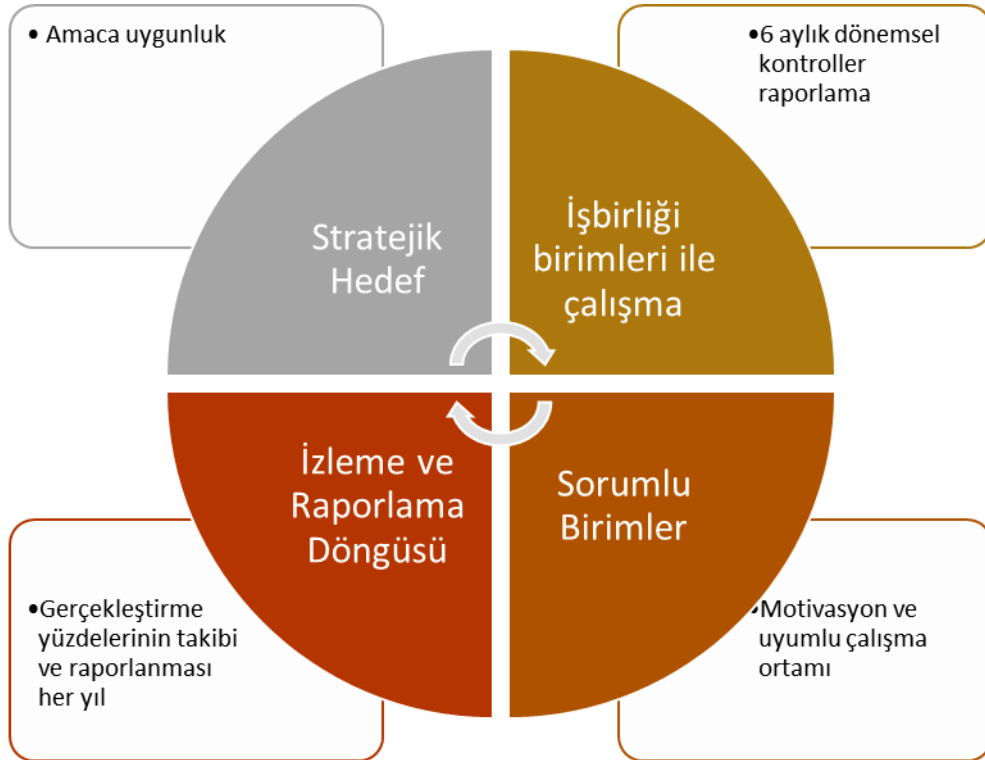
• Amaca uygunluk

•6 aylık dönemsel kontroller raporlama

Stratejik Hedef

İşbirliği birimleri ile çalışma

İzleme ve Raporlama Döngüsü

Sorumlu Birimler

•Gerçekleştirme yüzdelerinin takibi ve raporlanması her yıl

•Motivasyon ve uyumlu çalışma ortamı